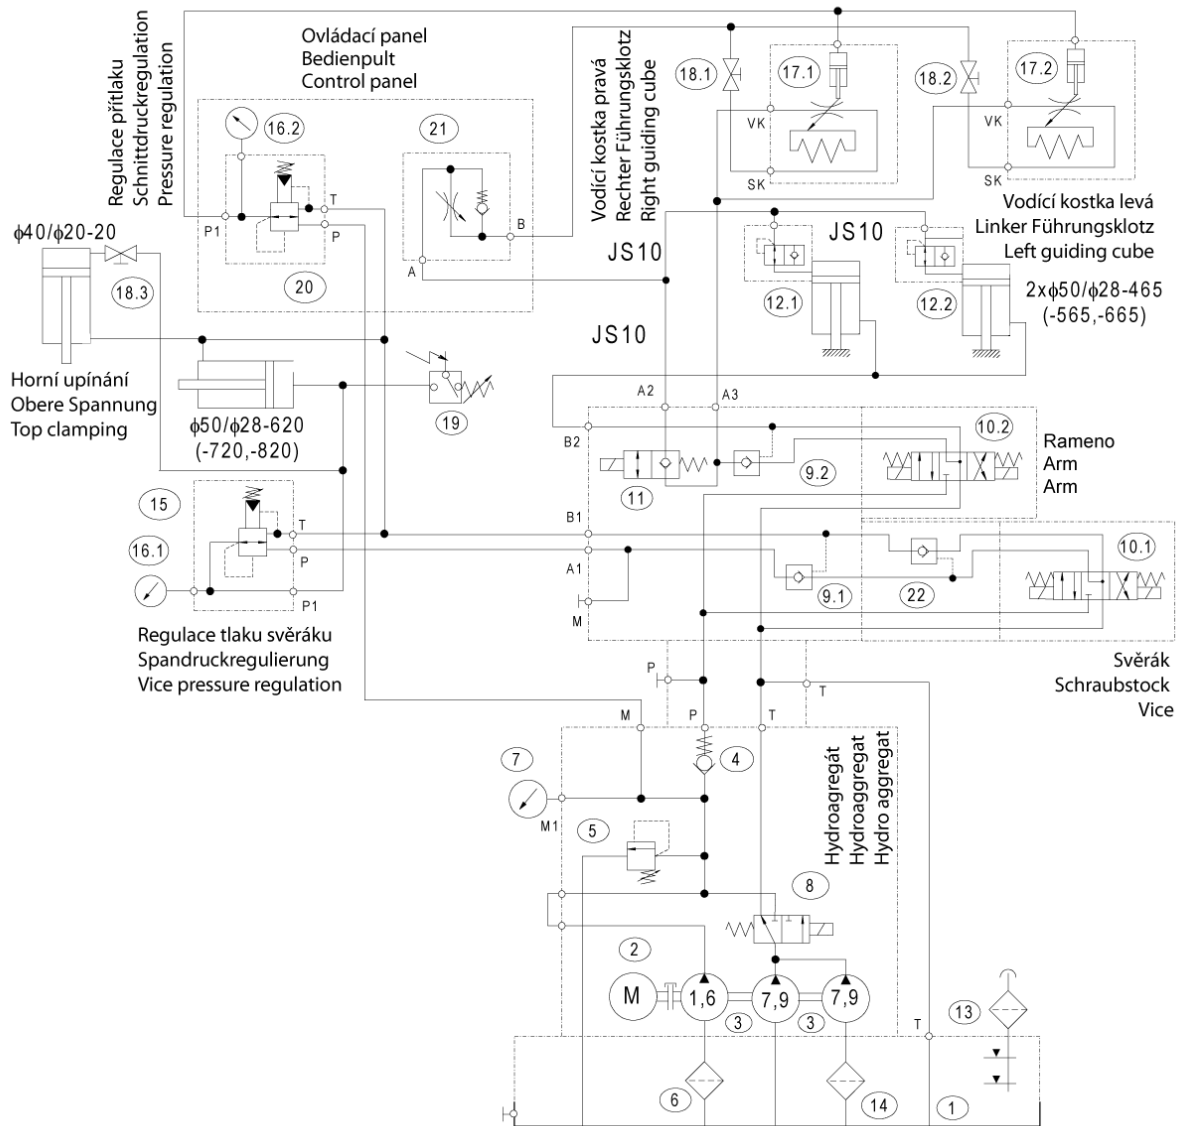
Regulace přítlaku
Schnittdruckregulation
Pressure regulation

Ovládací panel
Bedienpult
Control panel

16.2
21
T
P1
P
B
A
20

Vodící kostka pravá
Rechter Führungsklotz
Right guiding cube

18.1
17.1
VK
SK
18.2
17.2
VK
SK

Vodící kostka levá
Linker Führungsklotz
Left guiding cube

$\phi40/\phi20$-20
18.3

JS10
JS10
JS10
12.1
12.2
2x$\phi50/\phi28$-465
(-565,-665)

Horní upínání
Obere Spannung
Top clamping

$\phi50/\phi28$-620
(-720,-820)
19

A2
A3
B2
10.2
Rameno
Arm
Arm
11
9.2

15
16.1
T
P
P1
B1
A1
M
9.1
22
10.1

Regulace tlaku svěráku
Spandruckregulierung
Vice pressure regulation

Svěrák
Schraubstock
Vice

P
T
M
P
T
7
4
M1
5
Hydroagregát
Hydroaggregat
Hydro aggregat
8
2
M
1,6
7,9
7,9
3
3
T
13
6
14
1